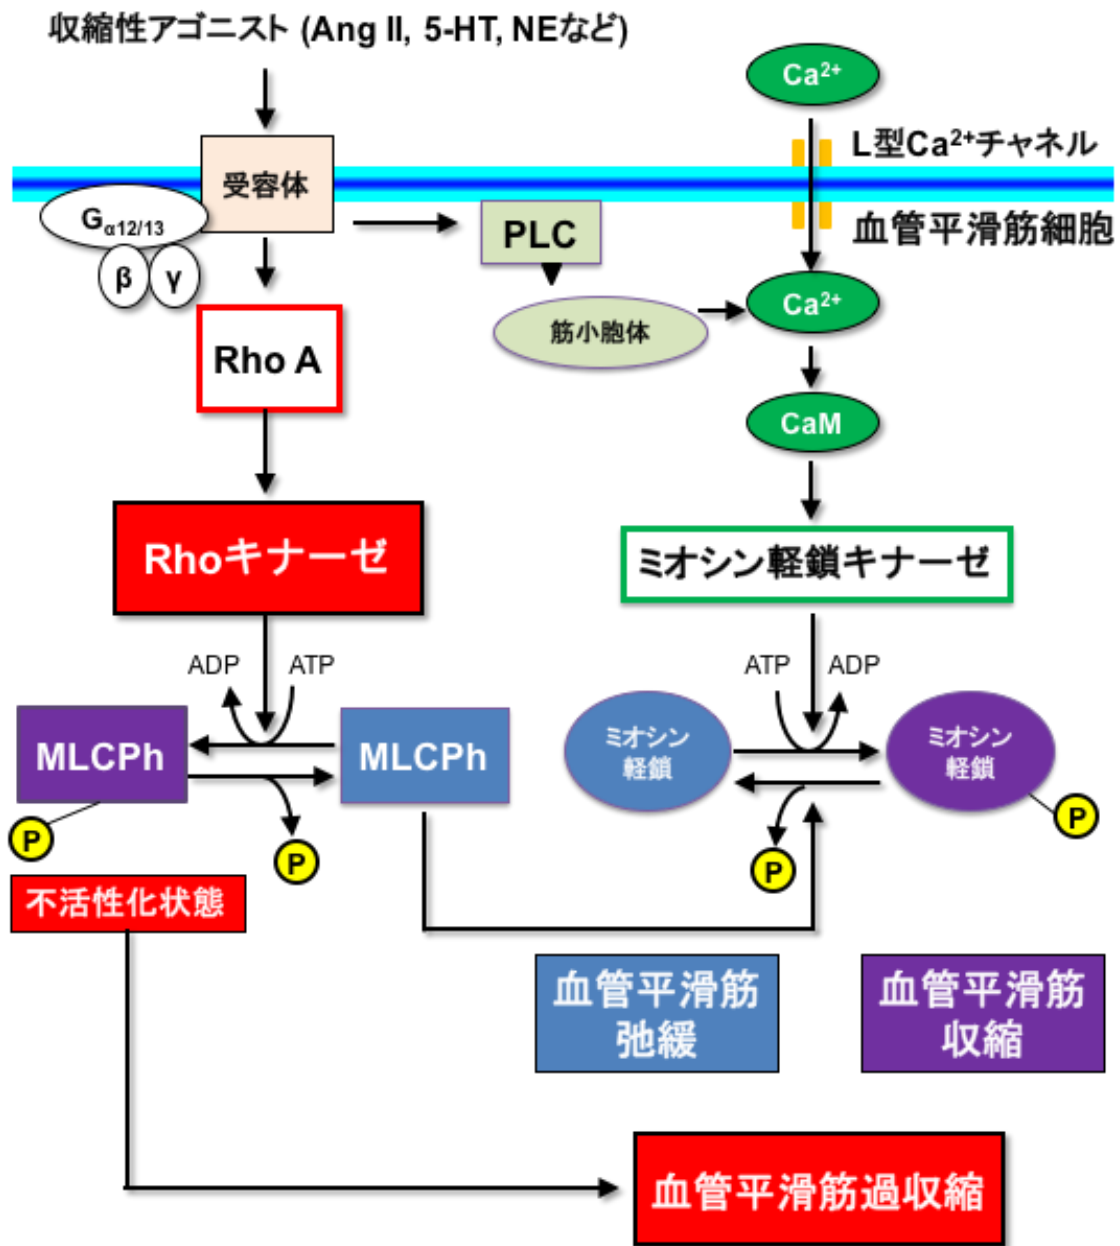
収縮性アゴニスト (Ang II, 5-HT, NEなど)

$Ca^{2+}$

L型$Ca^{2+}$チャネル

受容体

$G_{\alpha12/13}$

β

γ

PLC

血管平滑筋細胞

筋小胞体

$Ca^{2+}$

Rho A

CaM

Rhoキナーゼ

ミオシン軽鎖キナーゼ

ADP

ATP

ATP

ADP

MLCPh

MLCPh

ミオシン軽鎖

ミオシン軽鎖

P

P

P

P

不活性化状態

血管平滑筋弛緩

血管平滑筋収縮

血管平滑筋過収縮